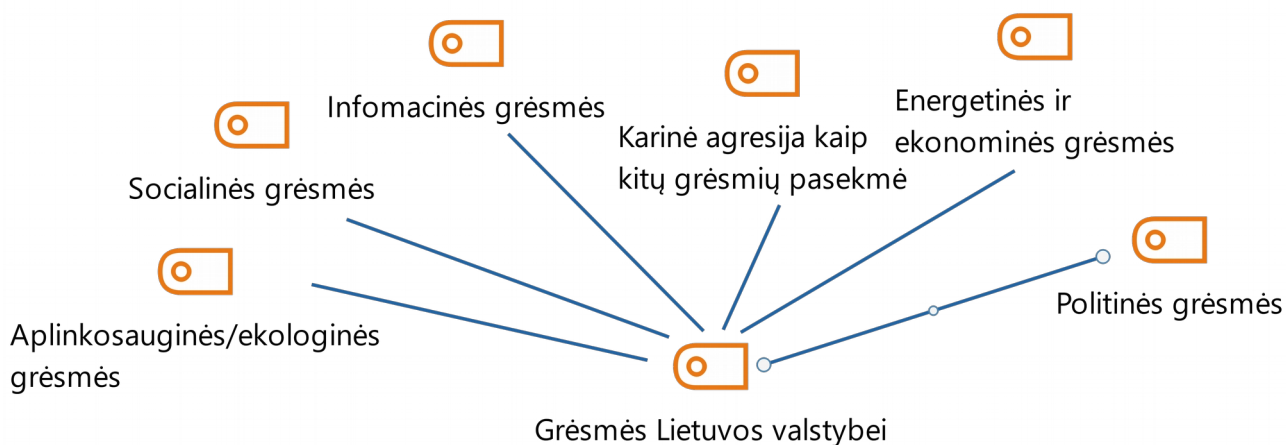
Infomacinės grėsmės

Karinė agresija kaip kitų grėsmių pasekmė

Energetinės ir ekonominės grėsmės

Socialinės grėsmės

Politinės grėsmės

Aplinkosauginės/ekologinės grėsmės

Grėsmės Lietuvos valstybei